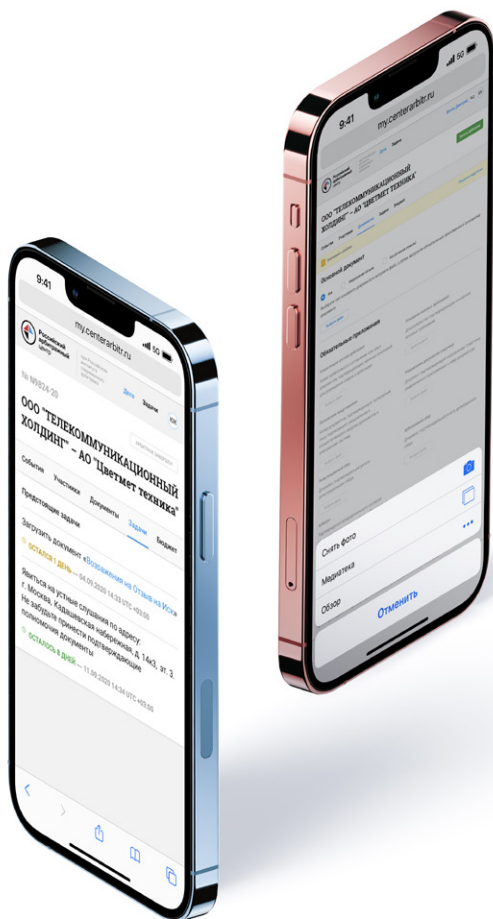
9:41

my.centerarbitr.ru

Российский Арбитражный Центр

№ №824-20

Дела Задачи

ООО "ТЕЛЕКОММУНИКАЦИОННЫЙ ХОЛДИНГ" – АО "Цветмет техника"

События Участники Документы

Предстоящие задачи

Задачи Бюджет

Загрузить документ «Возражение на Отзыв на Иск»

ОСТАЛОСЬ 1 ДЕНЬ — 04.09.2020 14:33 UTC +03:00

Явиться на устные слушания по адресу: г. Москва, Кадашевская набережная, д. 14к3, эт. 3. Не забудьте принести подтверждающие полномочия документы

ОСТАЛОСЬ 5 ДНЕЙ — 11.09.2020 14:34 UTC +03:00

9:41

my.centerarbitr.ru

ООО "ТЕЛЕКОММУНИКАЦИОННЫЙ ХОЛДИНГ" – АО "ЦВЕТМЕТ ТЕХНИКА"

Основной документ

Обязательные приложения

Снять фото

Медиатека

Обзор

Отменить